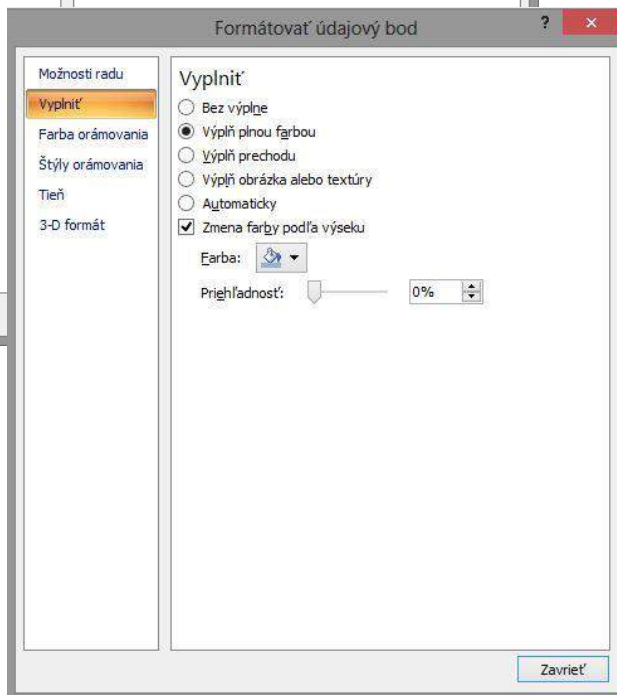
Formátovať údajový bod

?

×

Možnosti radu

Vyplniť

Farba orámovania

Štýly orámovania

Tieň

3-D formát

Vyplniť

Bez výplne

Výplň plnou farbou

Výplň prechodu

Výplň obrázka alebo textúry

Automaticky

Zmena farby podľa výseku

Farba:

Priehľadnosť:

0%

Zavrieť